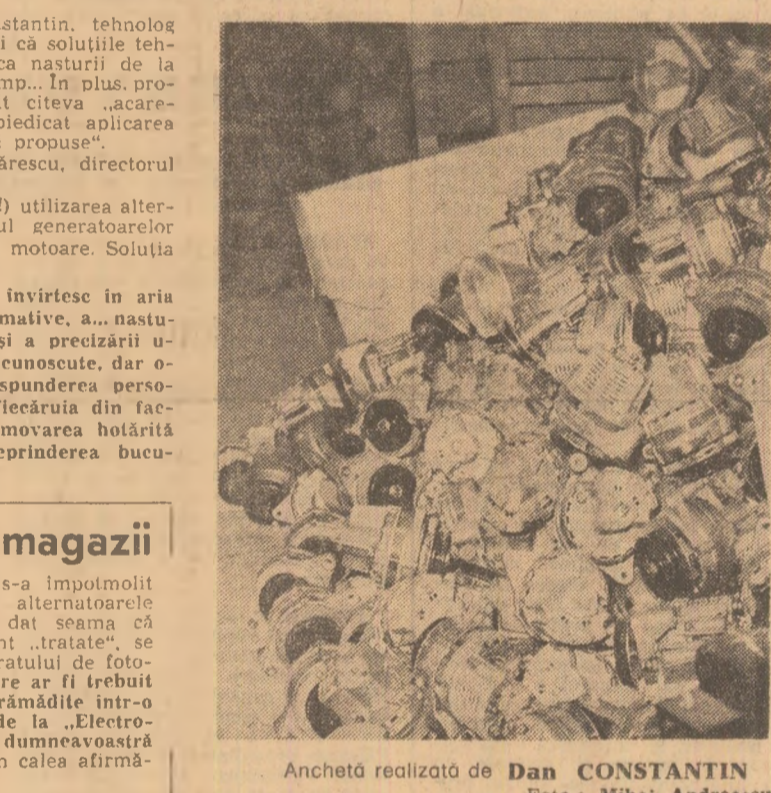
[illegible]stantin, tehnolog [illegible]i că soluțiile teh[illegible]ca nasturii de la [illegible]mp... În plus, pro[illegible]t cîteva „acare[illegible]piedicat aplicarea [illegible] propuse".
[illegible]ărescu, directorul

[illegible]) utilizarea alter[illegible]ul generatoarelor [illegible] motoare. Soluția

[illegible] învîrtesc în aria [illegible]mative, a... nastu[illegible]și a precizării u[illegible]cunoscute, dar o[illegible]spunderea perso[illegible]fiecăruia din fac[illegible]movarea hotărîtă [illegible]eprinderea bucu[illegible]

magazii

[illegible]s-a împotmolit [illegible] alternatoarele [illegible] dat seama că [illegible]nt „tratate", se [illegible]ratului de foto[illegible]re ar fi trebuit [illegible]rămădite într-o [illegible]de la „Electro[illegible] dumneavoastră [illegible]n calea afirmă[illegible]

Anchetă realizată de Dan CONSTANTIN
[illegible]